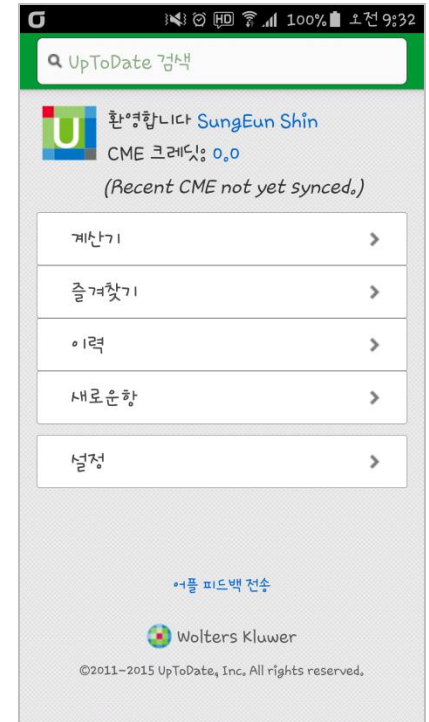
HD 100% 오전 9:32

UpToDate 검색

환영합니다 SungEun Shin
CME 크레딧: 0.0
(Recent CME not yet synced.)

계산기 >

즐겨찾기 >

이력 >

새로운항 >

설정 >

어플 피드백 전송

Wolters Kluwer

©2011-2015 UpToDate, Inc. All rights reserved.